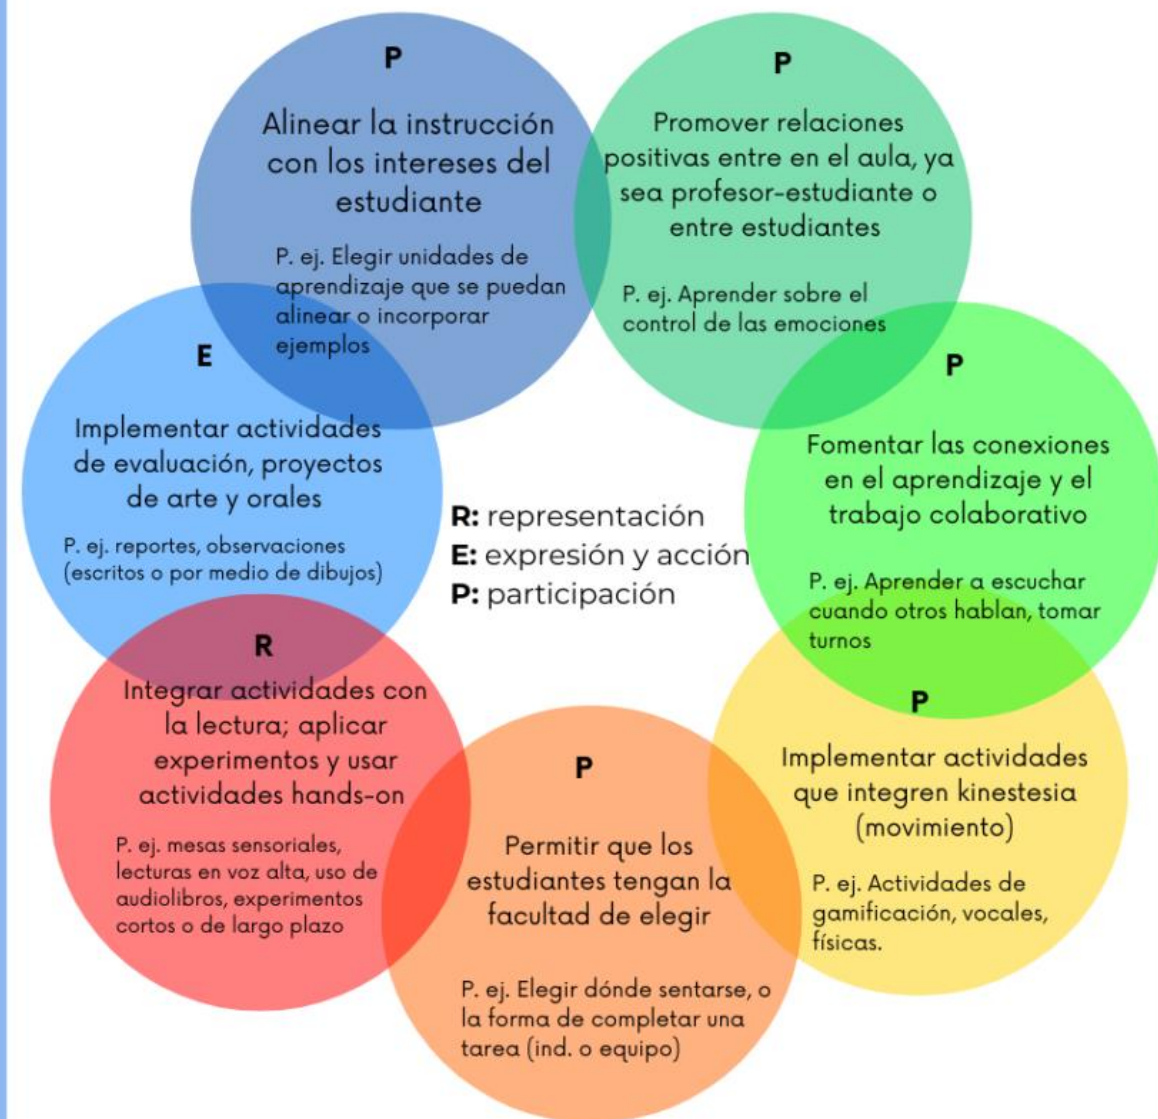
P

Alinear la instrucción con los intereses del estudiante

P. ej. Elegir unidades de aprendizaje que se puedan alinear o incorporar ejemplos

P

Promover relaciones positivas entre en el aula, ya sea profesor-estudiante o entre estudiantes

P. ej. Aprender sobre el control de las emociones

E

Implementar actividades de evaluación, proyectos de arte y orales

P. ej. reportes, observaciones (escritos o por medio de dibujos)

P

Fomentar las conexiones en el aprendizaje y el trabajo colaborativo

P. ej. Aprender a escuchar cuando otros hablan, tomar turnos

R: representación
E: expresión y acción
P: participación

R

Integrar actividades con la lectura; aplicar experimentos y usar actividades hands-on

P. ej. mesas sensoriales, lecturas en voz alta, uso de audiolibros, experimentos cortos o de largo plazo

P

Permitir que los estudiantes tengan la facultad de elegir

P. ej. Elegir dónde sentarse, o la forma de completar una tarea (ind. o equipo)

P

Implementar actividades que integren kinestesia (movimiento)

P. ej. Actividades de gamificación, vocales, físicas.